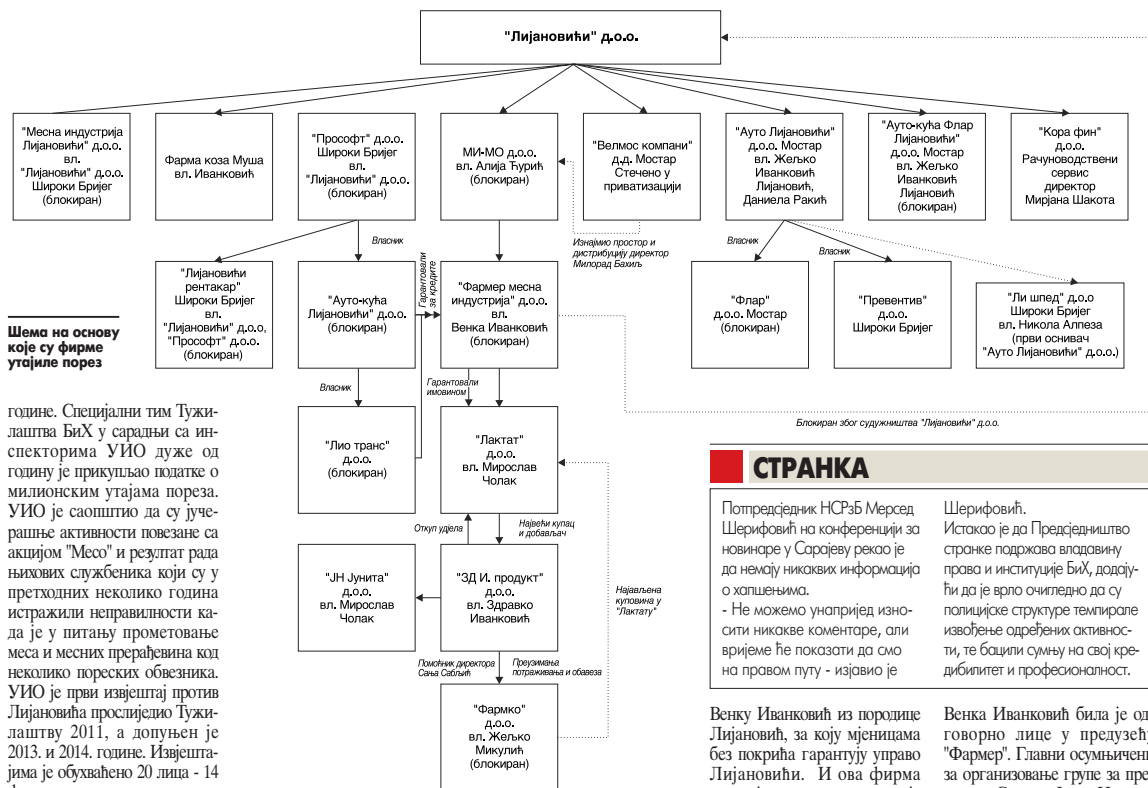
"Лијановићи" д.о.о.

"Месна индустрија Лијановићи" д.о.о. вл. "Лијановићи" д.о.о. Широки Бријег (блокиран)

Фарма коза Муша вл. Иванковић

"Прософт" д.о.о. Широки Бријег вл. "Лијановићи" д.о.о. (блокиран)

МИ-МО д.о.о. вл. Алија Ђурић (блокиран)

"Велмос компани" д.д. Мостар Стечено у приватизацији

"Ауто Лијановићи" д.о.о. Мостар вл. Жељко Иванковић Лијановић, Даниела Ракић

"Ауто-кућа Флар Лијановићи" д.о.о. Мостар вл. Жељко Иванковић Лијановић (блокиран)

"Кора фин" д.о.о. Рачуноводствени сервис директор Мирјана Шакота

Власник

Изнајмио простор и дистрибуцију директор Милорад Бахић

Власник

Власник

"Лијановићи рентакар" Широки Бријег вл. "Лијановићи" д.о.о, "Прософт" д.о.о. (блокиран)

"Ауто-кућа Лијановићи" д.о.о. (блокиран)

Гарантовали за кредите

"Фармер месна индустрија" д.о.о. вл. Венка Иванковић (блокиран)

"Флар" д.о.о. Мостар (блокиран)

"Превентив" д.о.о. Широки Бријег

"Ли шпед" д.о.о Широки Бријег вл. Никола Алпеза (први оснивач "Ауто Лијановићи" д.о.о.)

Шема на основу које су фирме утајиле порез

Власник

Гарантовали имовином

"Лио транс" д.о.о. (блокиран)

"Лактат" д.о.о. вл. Мирослав Чолак

Блокиран због судужништва "Лијановићи" д.о.о.

Откуп удјела

Највећи купац и добављач

"ЈН Јунита" д.о.о. вл. Мирослав Чолак

"ЗД И. продукт" д.о.о. вл. Здравко Иванковић

Најављена куповина у "Лактату"

Помоћник директора Сања Саблић

Преузимања потраживања и обавеза

"Фармко" д.о.о. вл. Жељко Микулић (блокиран)

године. Специјални тим Тужилаштва БиХ у сарадњи са инспекторима УИО дуже од годину је прикупљао податке о милионским утајама пореза. УИО је саопштио да су јучерашње активности повезане са акцијом "Месо" и резултат рада њихових службеника који су у претходних неколико година истражили неправилности када је у питању прометовање меса и месних прерађевина код неколико пореских обвезника. УИО је први извјештај против Лијановића прослиједио Тужилаштву 2011, а допуњен је 2013. и 2014. године. Извјештајима је обухваћено 20 лица - 14 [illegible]

СТРАНКА

Потпредсједник НСРзБ Мерсед Шерифовић на конференцији за новинаре у Сарајеву рекао је да немају никаквих информација о хапшењима.
- Не можемо унапријед износити никакве коментаре, али вријеме ће показати да смо на правом путу - изјавио је Шерифовић.
Истакао је да Предсједништво странке подржава владавину права и институције БиХ, додајући да је врло очигледно да су полицијске структуре темпирале извођење одређених активности, те бацили сумњу на свој кредибилитет и професионалност.

Венку Иванковић из породице Лијановић, за коју мјеницама без покрића гарантују управо Лијановићи. И ова фирма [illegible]

Венка Иванковић била је од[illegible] говорно лице у предузећ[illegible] "Фармер". Главни осумњичени за организовање групе за пре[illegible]